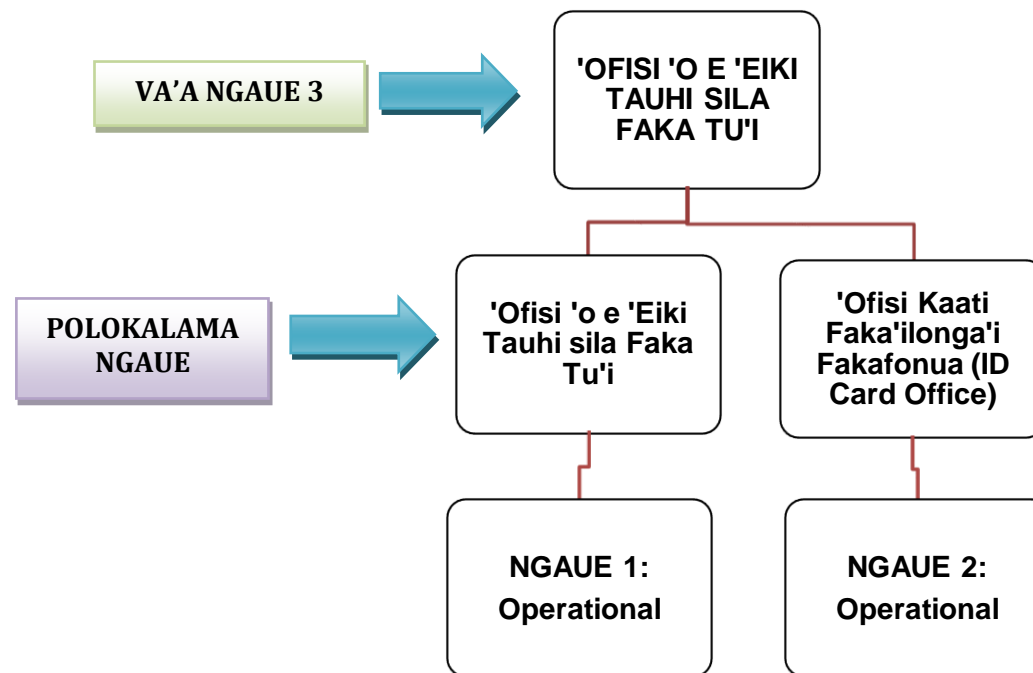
VA’A NGAUE 3

'OFISI 'O E 'EIKI TAUHI SILA FAKA TU'I

POLOKALAMA NGAUE

'Ofisi 'o e 'Eiki Tauhi sila Faka Tu'i

'Ofisi Kaati Faka'ilonga'i Fakafonua (ID Card Office)

NGAUE 1: Operational

NGAUE 2: Operational